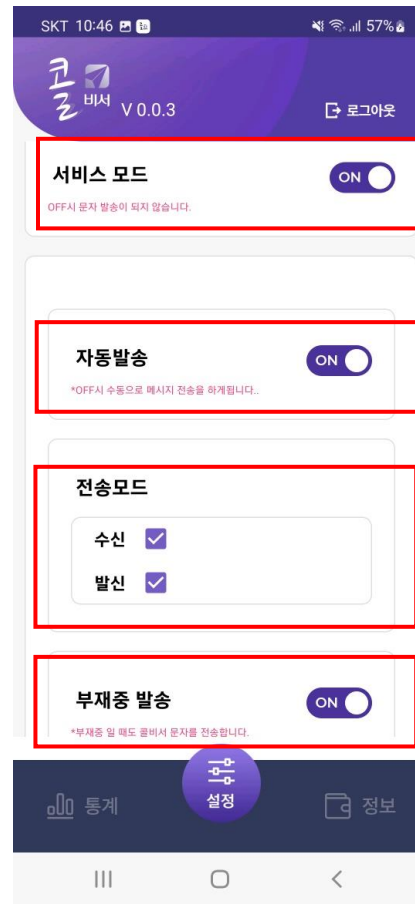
SKT 10:46 57%

콜 비서 V 0.0.3

로그아웃

서비스 모드

ON

OFF시 문자 발송이 되지 않습니다.

자동발송

ON

*OFF시 수동으로 메시지 전송을 하게됩니다..

전송모드

수신

발신

부재중 발송

ON

*부재중 일 때도 콜비서 문자를 전송합니다.

통계

설정

정보